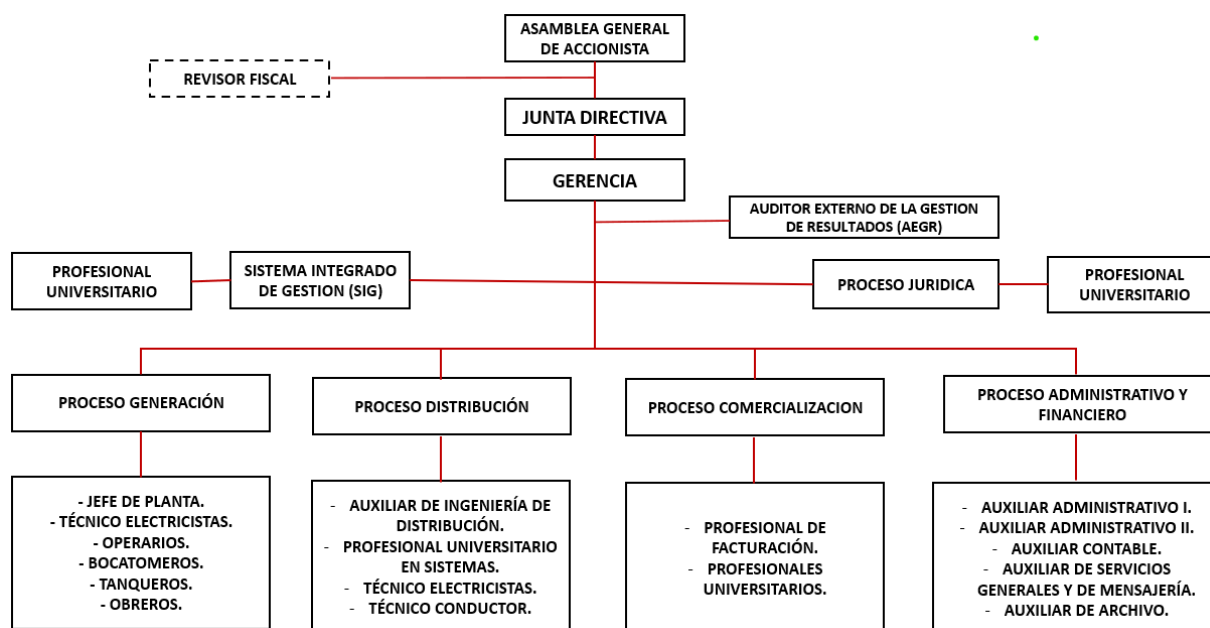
ASAMBLEA GENERAL DE ACCIONISTA

REVISOR FISCAL

JUNTA DIRECTIVA

GERENCIA

AUDITOR EXTERNO DE LA GESTION DE RESULTADOS (AEGR)

PROFESIONAL UNIVERSITARIO

SISTEMA INTEGRADO DE GESTION (SIG)

PROCESO JURIDICA

PROFESIONAL UNIVERSITARIO

PROCESO GENERACIÓN

- JEFE DE PLANTA.
- TÉCNICO ELECTRICISTAS.
- OPERARIOS.
- BOCATOMEROS.
- TANQUEROS.
- OBREROS.

PROCESO DISTRIBUCIÓN

- AUXILIAR DE INGENIERÍA DE DISTRIBUCIÓN.
- PROFESIONAL UNIVERSITARIO EN SISTEMAS.
- TÉCNICO ELECTRICISTAS.
- TÉCNICO CONDUCTOR.

PROCESO COMERCIALIZACION

- PROFESIONAL DE FACTURACIÓN.
- PROFESIONALES UNIVERSITARIOS.

PROCESO ADMINISTRATIVO Y FINANCIERO

- AUXILIAR ADMINISTRATIVO I.
- AUXILIAR ADMINISTRATIVO II.
- AUXILIAR CONTABLE.
- AUXILIAR DE SERVICIOS GENERALES Y DE MENSAJERÍA.
- AUXILIAR DE ARCHIVO.